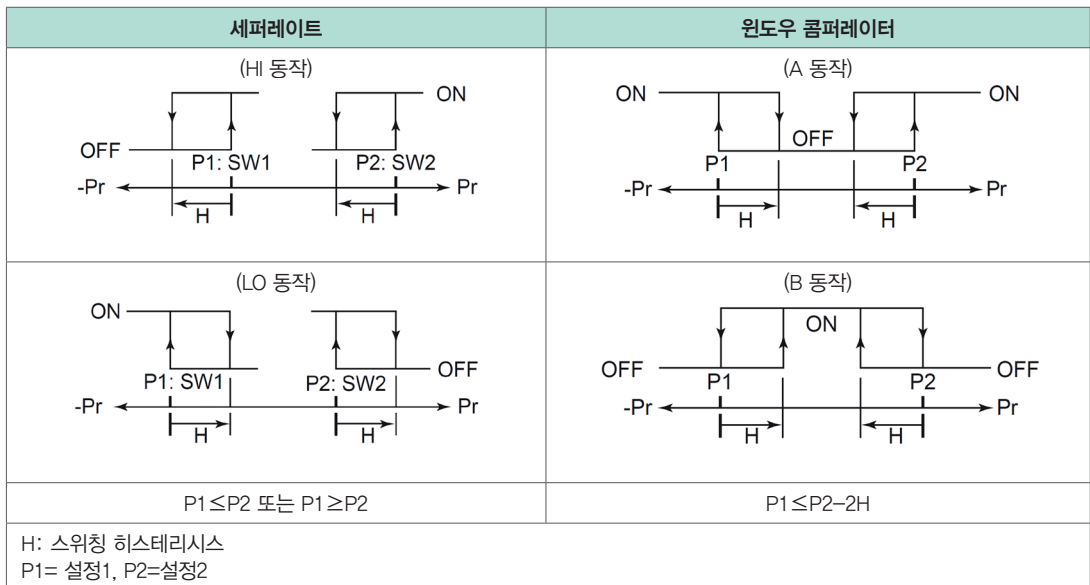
| 세퍼레이트 | 윈도우 콤퍼레이터 |
|---|---|
| (HI 동작) ON OFF P1: SW1 P2: SW2 -Pr Pr H H | (A 동작) ON ON OFF P1 P2 -Pr Pr H H |
| (LO 동작) ON OFF P1: SW1 P2: SW2 -Pr Pr H H | (B 동작) ON OFF OFF P1 P2 -Pr Pr H H |
| P1≦P2 또는 P1≧P2 | P1≦P2−2H |

H: 스위칭 히스테리시스
P1= 설정1, P2=설정2